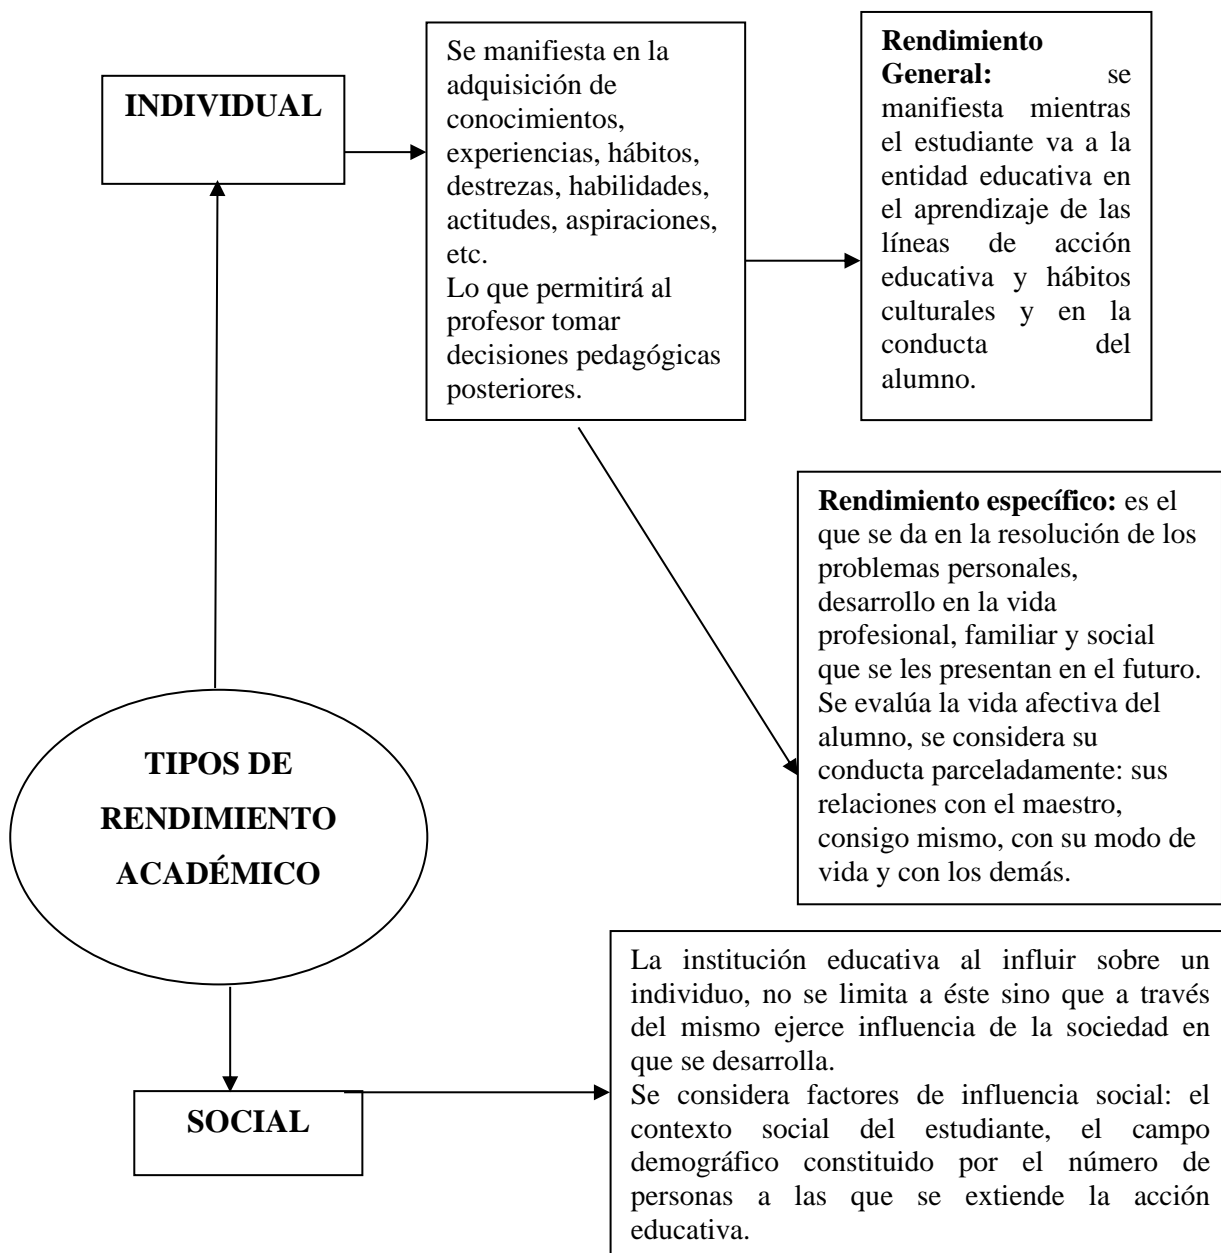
INDIVIDUAL

Se manifiesta en la adquisición de conocimientos, experiencias, hábitos, destrezas, habilidades, actitudes, aspiraciones, etc.
Lo que permitirá al profesor tomar decisiones pedagógicas posteriores.

**Rendimiento General:** se manifiesta mientras el estudiante va a la entidad educativa en el aprendizaje de las líneas de acción educativa y hábitos culturales y en la conducta del alumno.

**Rendimiento específico:** es el que se da en la resolución de los problemas personales, desarrollo en la vida profesional, familiar y social que se les presentan en el futuro. Se evalúa la vida afectiva del alumno, se considera su conducta parceladamente: sus relaciones con el maestro, consigo mismo, con su modo de vida y con los demás.

TIPOS DE RENDIMIENTO ACADÉMICO

La institución educativa al influir sobre un individuo, no se limita a éste sino que a través del mismo ejerce influencia de la sociedad en que se desarrolla.
Se considera factores de influencia social: el contexto social del estudiante, el campo demográfico constituido por el número de personas a las que se extiende la acción educativa.

SOCIAL